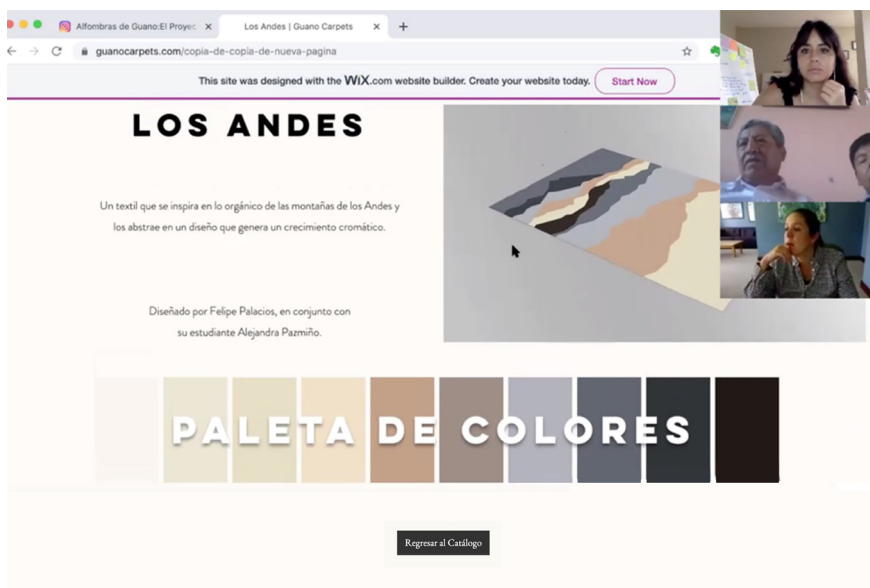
Alfombras de Guano:El Proyec ×

Los Andes | Guano Carpets ×

+

guanocarpets.com/copia-de-copia-de-nueva-pagina

This site was designed with the WiX.com website builder. Create your website today. Start Now

LOS ANDES

Un textil que se inspira en lo orgánico de las montañas de los Andes y los abstrae en un diseño que genera un crecimiento cromático.

Diseñado por Felipe Palacios, en conjunto con su estudiante Alejandra Pazmiño.

PALETA DE COLORES

Regresar al Catálogo